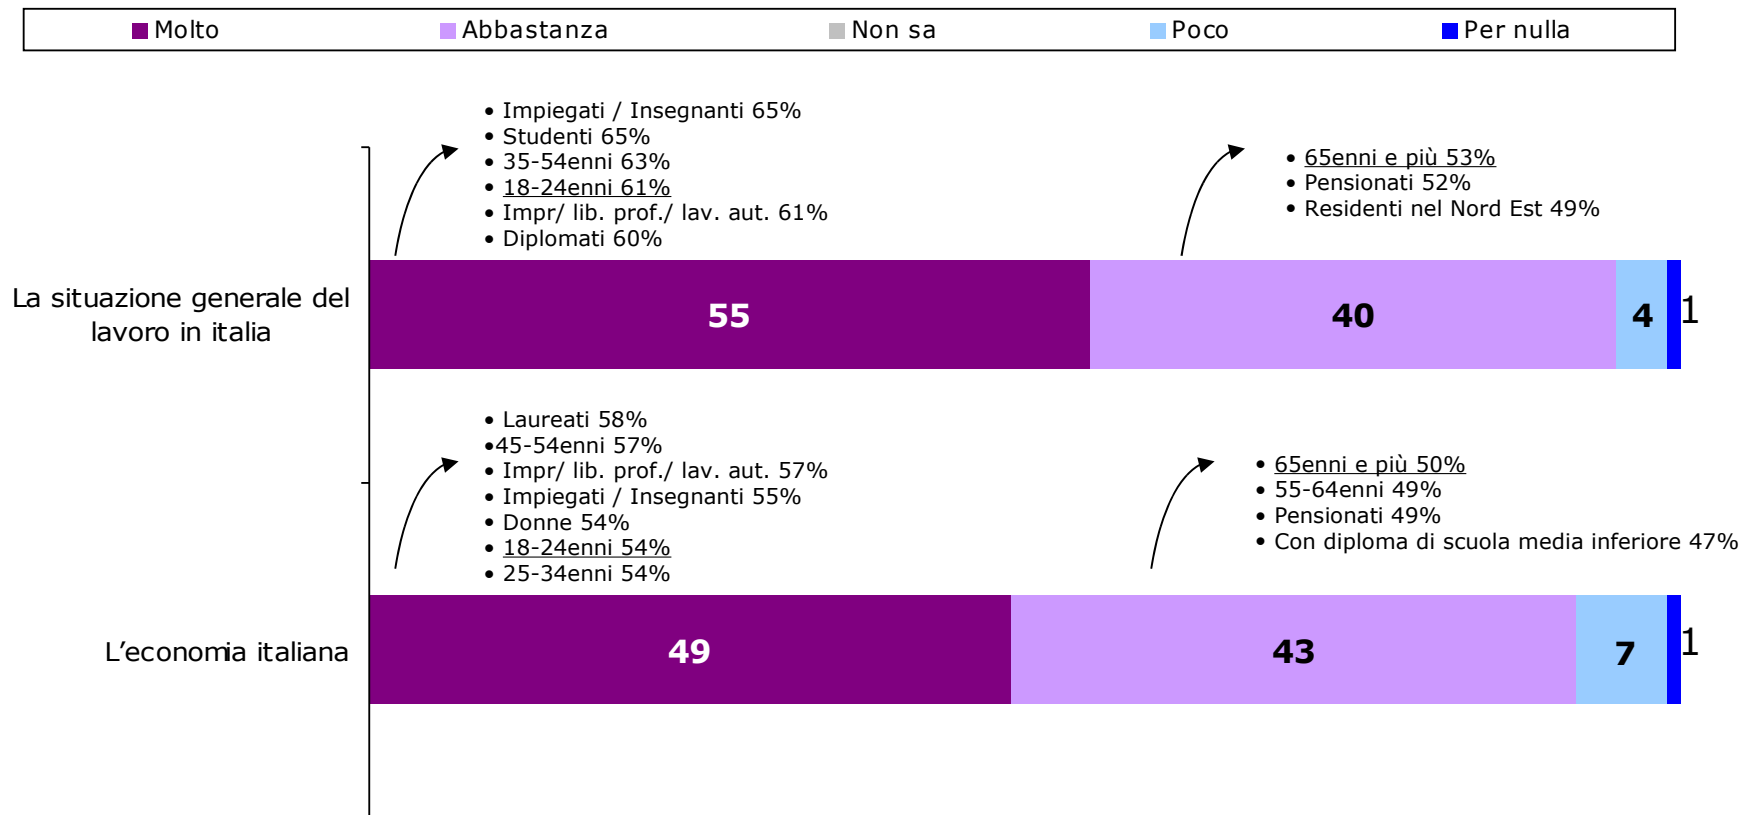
Molto Abbastanza Non sa Poco Per nulla

• Impiegati / Insegnanti 65%
• Studenti 65%
• 35-54enni 63%
• 18-24enni 61%
• Impr/ lib. prof./ lav. aut. 61%
• Diplomati 60%

• 65enni e più 53%
• Pensionati 52%
• Residenti nel Nord Est 49%

La situazione generale del lavoro in italia

55 40 4 1

• Laureati 58%
•45-54enni 57%
• Impr/ lib. prof./ lav. aut. 57%
• Impiegati / Insegnanti 55%
• Donne 54%
• 18-24enni 54%
• 25-34enni 54%

• 65enni e più 50%
• 55-64enni 49%
• Pensionati 49%
• Con diploma di scuola media inferiore 47%

L’economia italiana

49 43 7 1